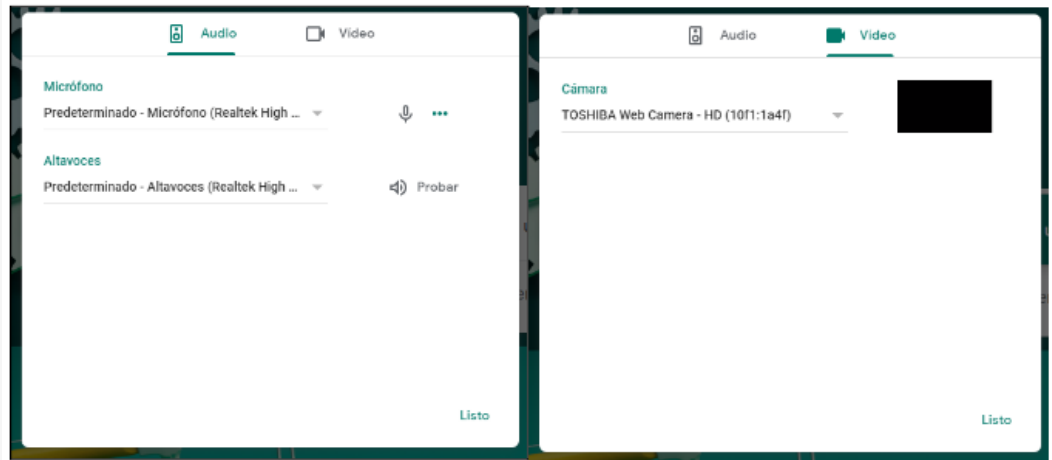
Audio Video

Micrófono
Predeterminado - Micrófono (Realtek High ...

Altavoces
Predeterminado - Altavoces (Realtek High ...
Probar

Listo

Audio Video

Cámara
TOSHIBA Web Camera - HD (10f1:1a4f)

Listo